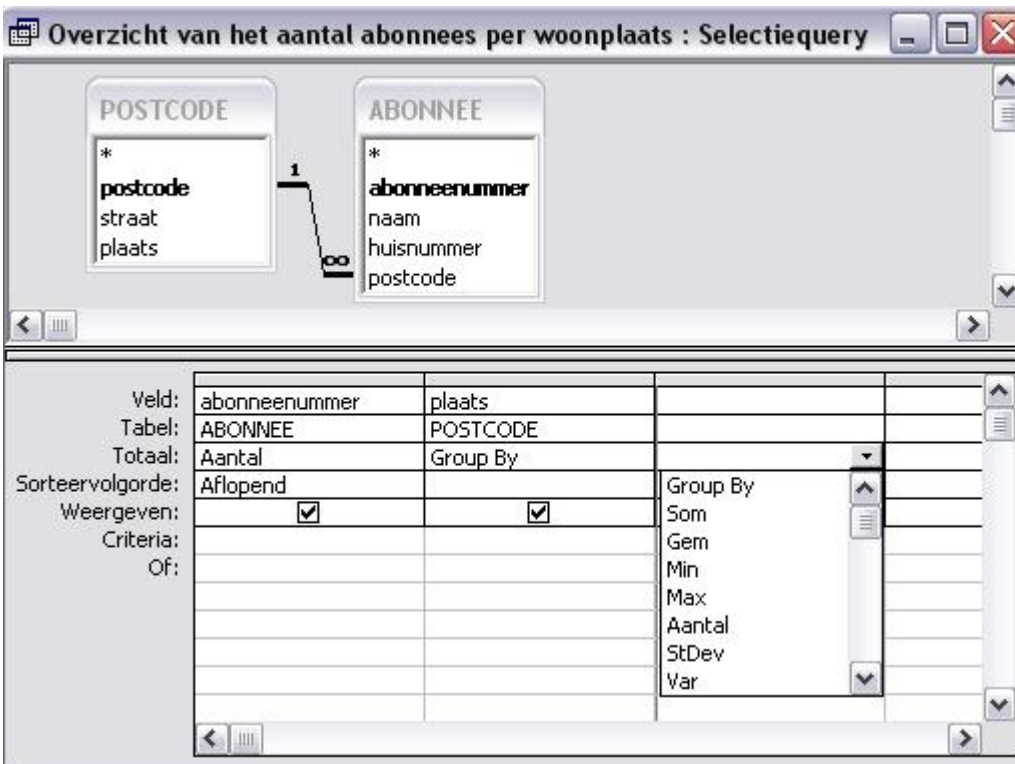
Overzicht van het aantal abonnees per woonplaats : Selectiequery

POSTCODE
*
postcode
straat
plaats

1
∞

ABONNEE
*
abonneenummer
naam
huisnummer
postcode

| | | | | |
|---|---|---|---|---|
| Veld: | abonneenummer | plaats | | |
| Tabel: | ABONNEE | POSTCODE | | |
| Totaal: | Aantal | Group By | | |
| Sorteervolgorde: | Aflopend | | | |
| Weergeven: | ☑ | ☑ | | |
| Criteria: | | | | |
| Of: | | | | |

Group By
Som
Gem
Min
Max
Aantal
StDev
Var